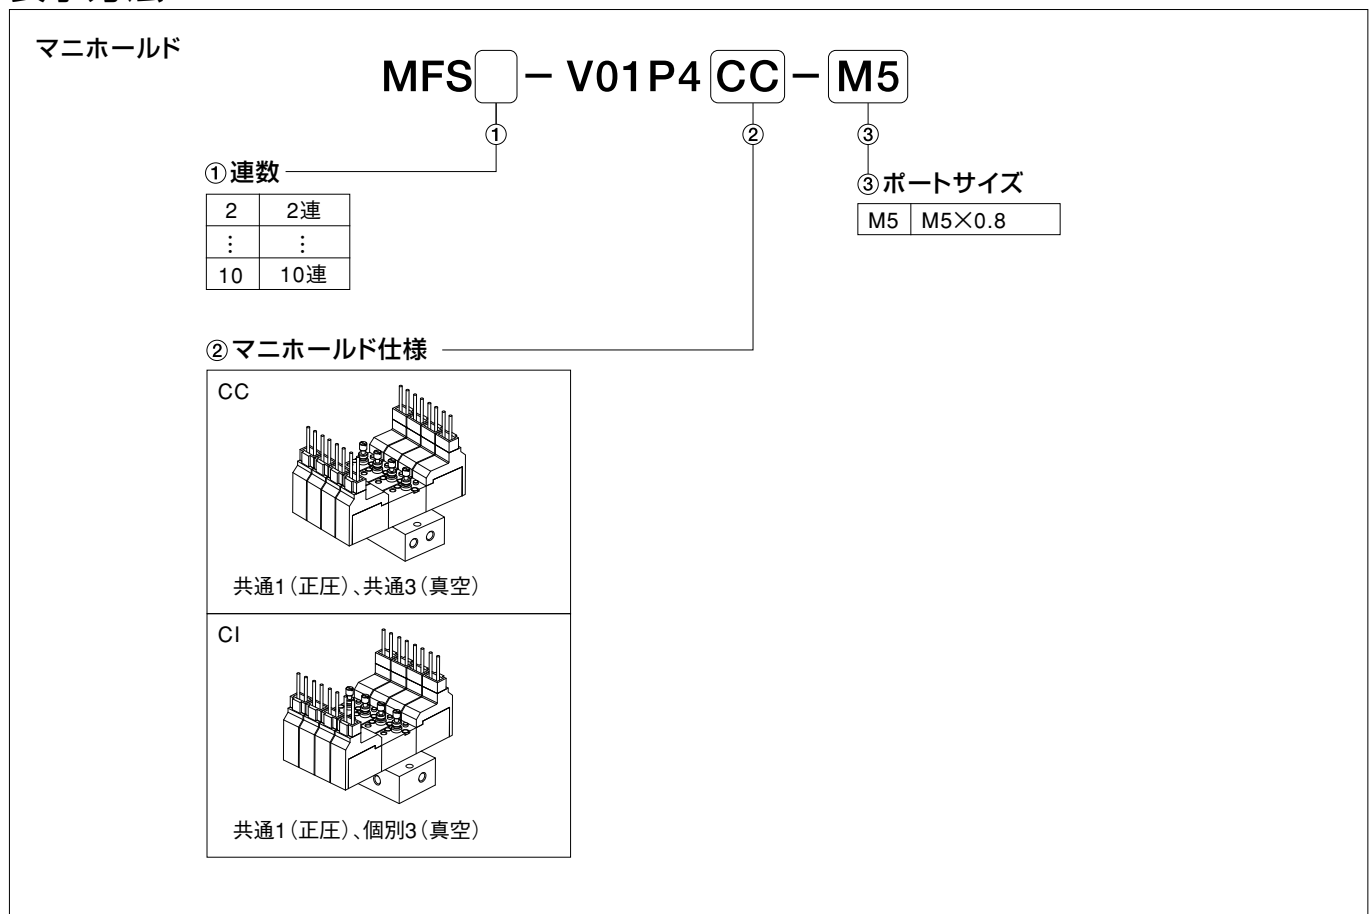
マニホールド

MFS[ ] − V01P4 CC − M5

①　②　③

①連数

| 2 | 2連 |
|---|---|
| ⋮ | ⋮ |
| 10 | 10連 |

③ポートサイズ

| M5 | M5×0.8 |
|---|---|

②マニホールド仕様

CC

共通1（正圧）、共通3（真空）

CI

共通1（正圧）、個別3（真空）